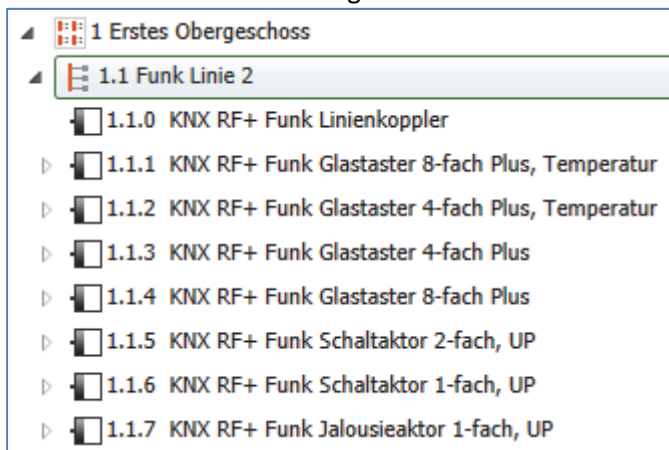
1 Erstes Obergeschoss
1.1 Funk Linie 2
1.1.0 KNX RF+ Funk Linienkoppler
1.1.1 KNX RF+ Funk Glastaster 8-fach Plus, Temperatur
1.1.2 KNX RF+ Funk Glastaster 4-fach Plus, Temperatur
1.1.3 KNX RF+ Funk Glastaster 4-fach Plus
1.1.4 KNX RF+ Funk Glastaster 8-fach Plus
1.1.5 KNX RF+ Funk Schaltaktor 2-fach, UP
1.1.6 KNX RF+ Funk Schaltaktor 1-fach, UP
1.1.7 KNX RF+ Funk Jalousieaktor 1-fach, UP